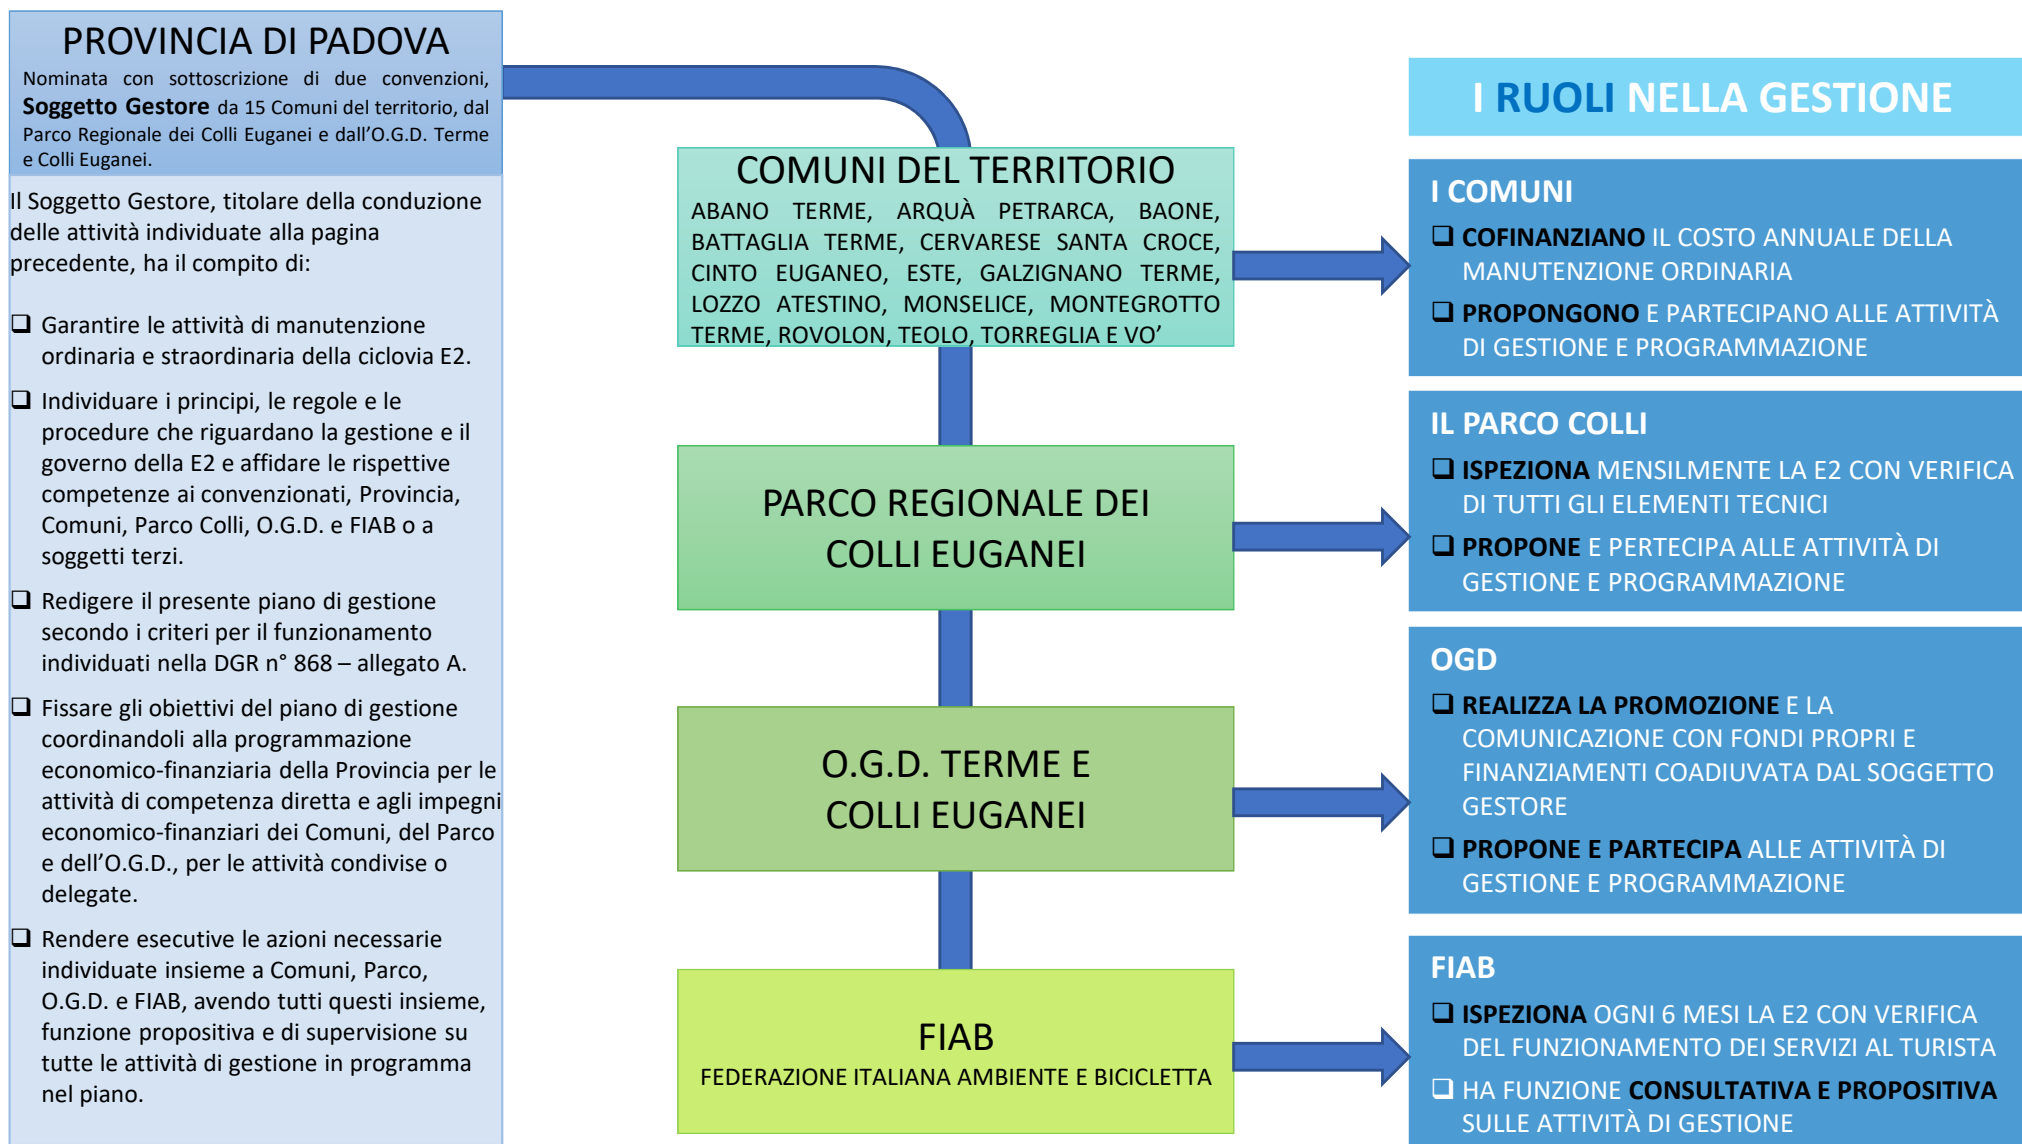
PROVINCIA DI PADOVA

Nominata con sottoscrizione di due convenzioni, Soggetto Gestore da 15 Comuni del territorio, dal Parco Regionale dei Colli Euganei e dall'O.G.D. Terme e Colli Euganei.

Il Soggetto Gestore, titolare della conduzione delle attività individuate alla pagina precedente, ha il compito di:

❑ Garantire le attività di manutenzione ordinaria e straordinaria della ciclovia E2.

❑ Individuare i principi, le regole e le procedure che riguardano la gestione e il governo della E2 e affidare le rispettive competenze ai convenzionati, Provincia, Comuni, Parco Colli, O.G.D. e FIAB o a soggetti terzi.

❑ Redigere il presente piano di gestione secondo i criteri per il funzionamento individuati nella DGR n° 868 – allegato A.

❑ Fissare gli obiettivi del piano di gestione coordinandoli alla programmazione economico-finanziaria della Provincia per le attività di competenza diretta e agli impegni economico-finanziari dei Comuni, del Parco e dell'O.G.D., per le attività condivise o delegate.

❑ Rendere esecutive le azioni necessarie individuate insieme a Comuni, Parco, O.G.D. e FIAB, avendo tutti questi insieme, funzione propositiva e di supervisione su tutte le attività di gestione in programma nel piano.

COMUNI DEL TERRITORIO
ABANO TERME, ARQUÀ PETRARCA, BAONE, BATTAGLIA TERME, CERVARESE SANTA CROCE, CINTO EUGANEO, ESTE, GALZIGNANO TERME, LOZZO ATESTINO, MONSELICE, MONTEGROTTO TERME, ROVOLON, TEOLO, TORREGLIA E VO'

PARCO REGIONALE DEI COLLI EUGANEI

O.G.D. TERME E COLLI EUGANEI

FIAB
FEDERAZIONE ITALIANA AMBIENTE E BICICLETTA

I RUOLI NELLA GESTIONE

I COMUNI
❑ COFINANZIANO IL COSTO ANNUALE DELLA MANUTENZIONE ORDINARIA
❑ PROPONGONO E PARTECIPANO ALLE ATTIVITÀ DI GESTIONE E PROGRAMMAZIONE

IL PARCO COLLI
❑ ISPEZIONA MENSILMENTE LA E2 CON VERIFICA DI TUTTI GLI ELEMENTI TECNICI
❑ PROPONE E PERTECIPA ALLE ATTIVITÀ DI GESTIONE E PROGRAMMAZIONE

OGD
❑ REALIZZA LA PROMOZIONE E LA COMUNICAZIONE CON FONDI PROPRI E FINANZIAMENTI COADIUVATA DAL SOGGETTO GESTORE
❑ PROPONE E PARTECIPA ALLE ATTIVITÀ DI GESTIONE E PROGRAMMAZIONE

FIAB
❑ ISPEZIONA OGNI 6 MESI LA E2 CON VERIFICA DEL FUNZIONAMENTO DEI SERVIZI AL TURISTA
❑ HA FUNZIONE CONSULTATIVA E PROPOSITIVA SULLE ATTIVITÀ DI GESTIONE